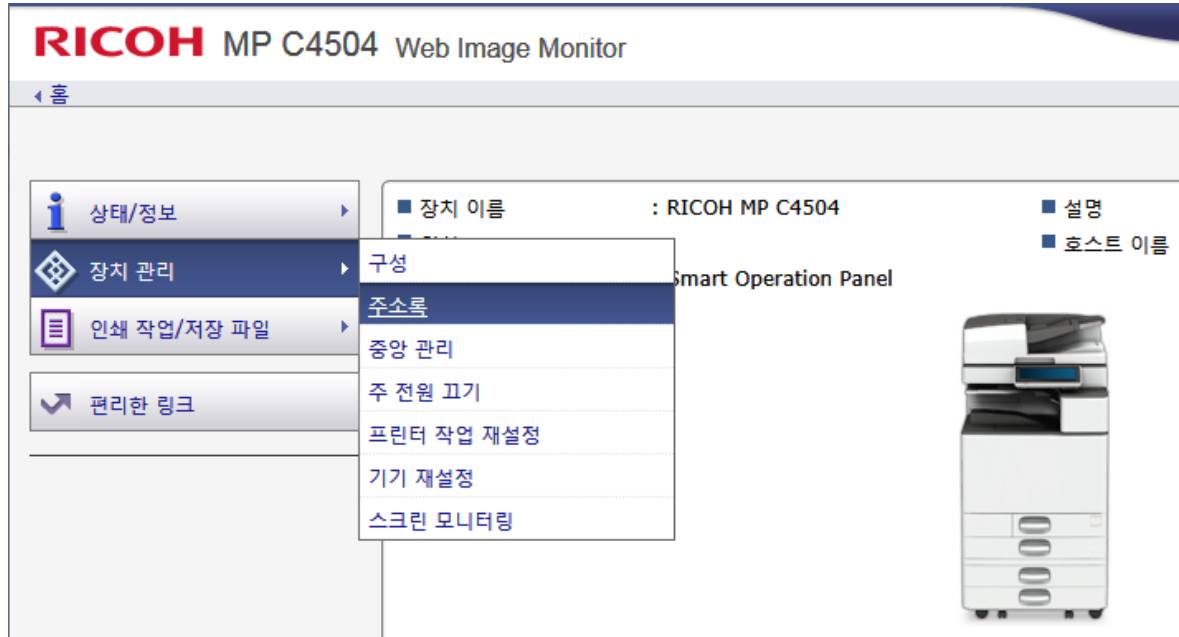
RICOH MP C4504 Web Image Monitor

홈

상태/정보

장치 관리

인쇄 작업/저장 파일

편리한 링크

구성

주소록

중앙 관리

주 전원 끄기

프린터 작업 재설정

기기 재설정

스크린 모니터링

■ 장치 이름 : RICOH MP C4504

■ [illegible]

Smart Operation Panel

■ 설명

■ 호스트 이름